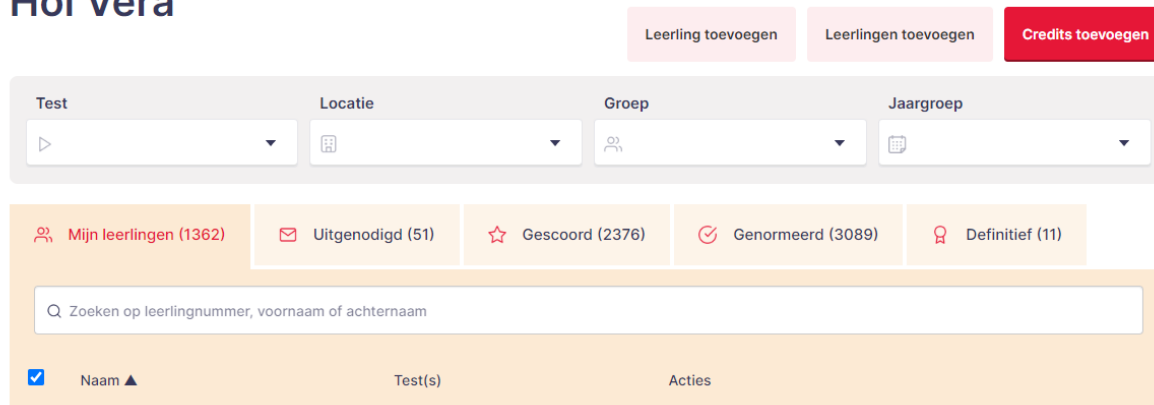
Hoi Vera

Leerling toevoegen

Leerlingen toevoegen

Credits toevoegen

Test

Locatie

Groep

Jaargroep

Mijn leerlingen (1362)

Uitgenodigd (51)

Gescoord (2376)

Genormeerd (3089)

Definitief (11)

Zoeken op leerlingnummer, voornaam of achternaam

Naam ▲

Test(s)

Acties